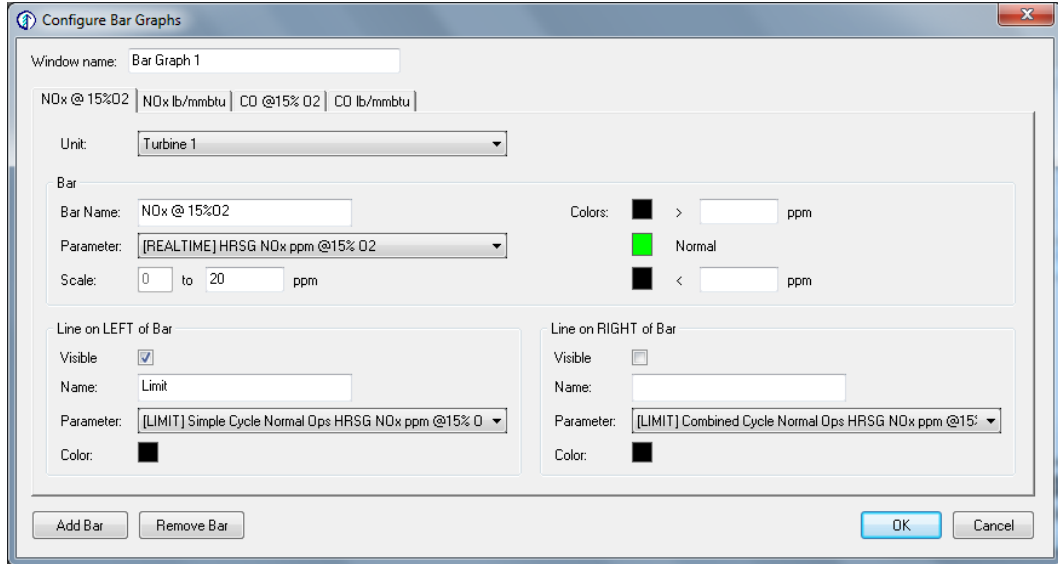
Configure Bar Graphs

Window name: Bar Graph 1

NOx @ 15%O2 | NOx lb/mmbtu | CO @15% O2 | CO lb/mmbtu

Unit: Turbine 1

Bar

Bar Name: NOx @ 15%O2

Parameter: [REALTIME] HRSG NOx ppm @15% O2

Scale: 0 to 20 ppm

Colors: > ppm

Normal

< ppm

Line on LEFT of Bar

Visible

Name: Limit

Parameter: [LIMIT] Simple Cycle Normal Ops HRSG NOx ppm @15% O

Color:

Line on RIGHT of Bar

Visible

Name:

Parameter: [LIMIT] Combined Cycle Normal Ops HRSG NOx ppm @15

Color:

Add Bar

Remove Bar

OK

Cancel